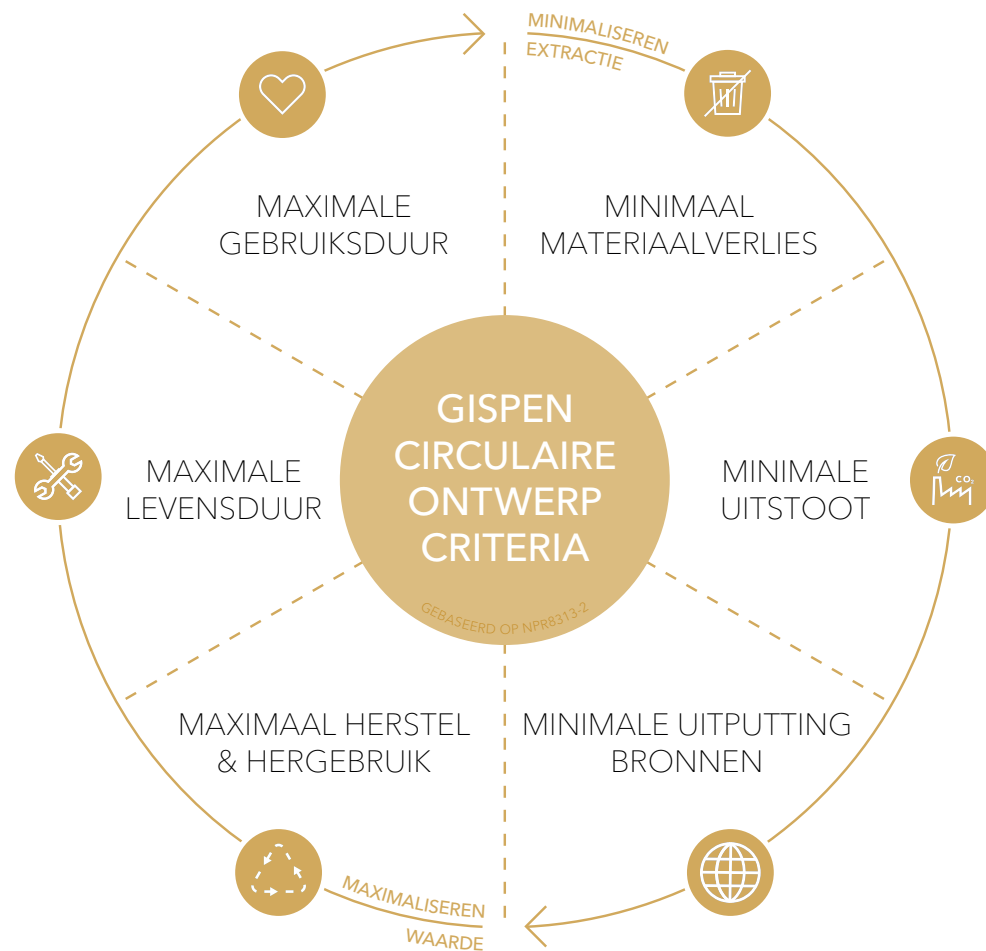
MINIMALISEREN
EXTRACTIE

MAXIMALE
GEBRUIKSDUUR

MINIMAAL
MATERIAALVERLIES

MAXIMALE
LEVENSDUUR

GISPEN
CIRCULAIRE
ONTWERP
CRITERIA

GEBASEERD OP NPR8313-2

MINIMALE
UITSTOOT

$CO_2$

MAXIMAAL HERSTEL
& HERGEBRUIK

MINIMALE UITPUTTING
BRONNEN

MAXIMALISEREN
WAARDE